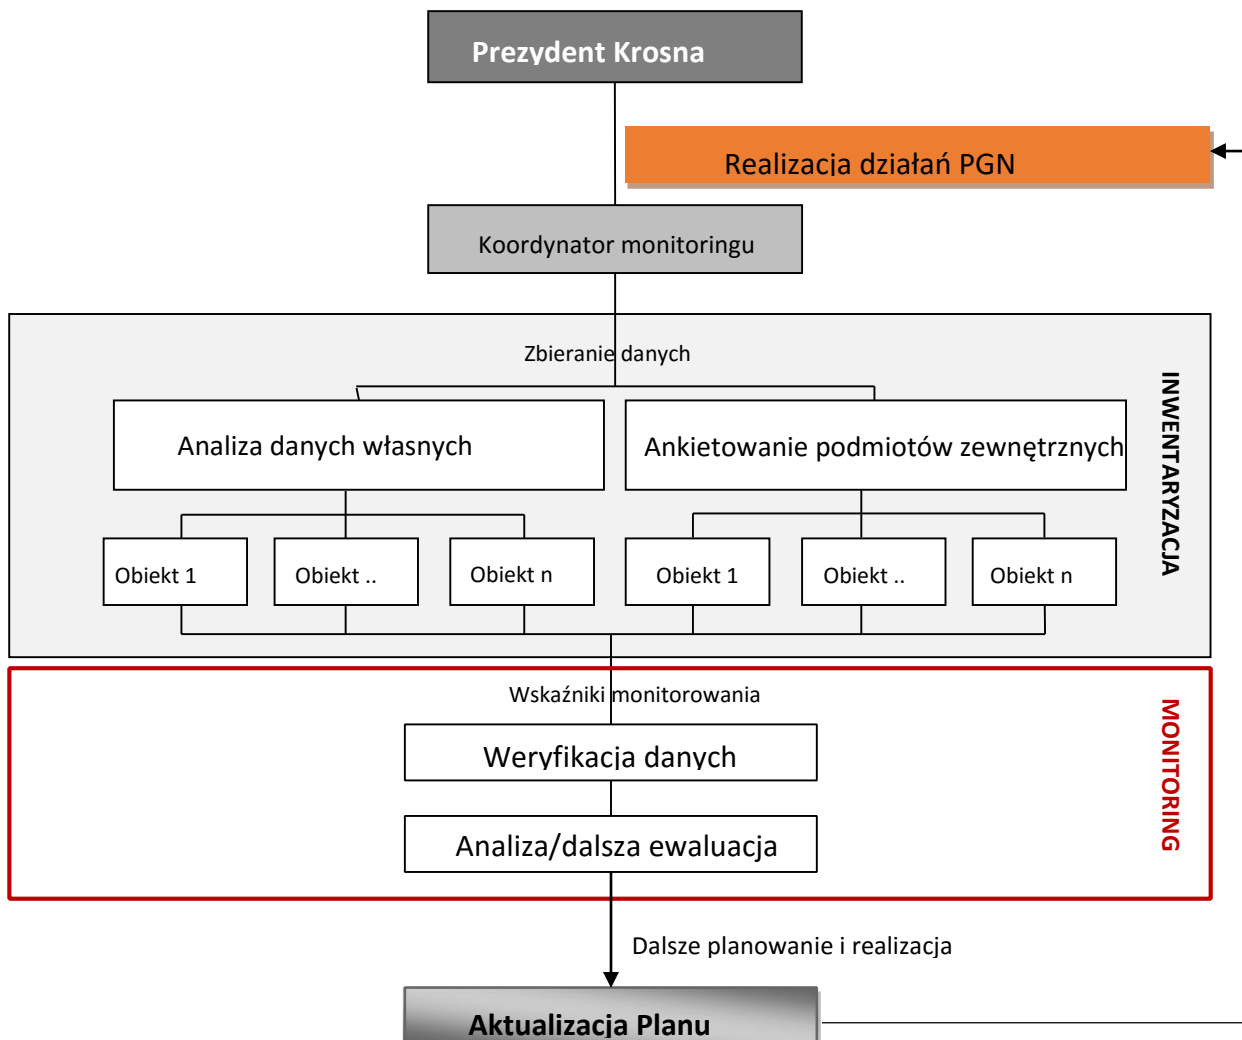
Prezydent Krosna

Realizacja działań PGN

Koordynator monitoringu

Zbieranie danych

INWENTARYZACJA

Analiza danych własnych

Ankietowanie podmiotów zewnętrznych

Obiekt 1

Obiekt ..

Obiekt n

Obiekt 1

Obiekt ..

Obiekt n

Wskaźniki monitorowania

MONITORING

Weryfikacja danych

Analiza/dalsza ewaluacja

Dalsze planowanie i realizacja

Aktualizacja Planu